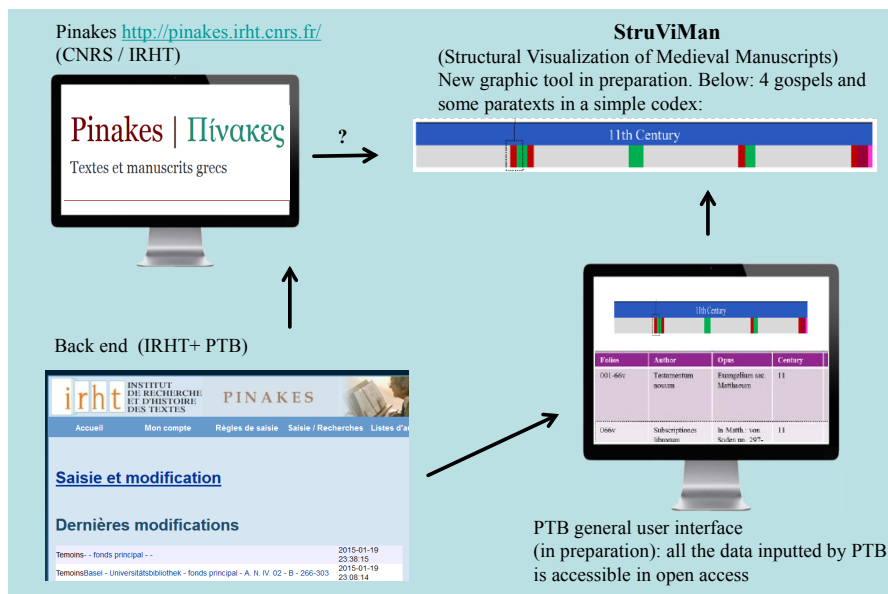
Pinakes http://pinakes.irht.cnrs.fr/
(CNRS / IRHT)

Pinakes | Πίνακες
Textes et manuscrits grecs

?

StruViMan
(Structural Visualization of Medieval Manuscripts)
New graphic tool in preparation. Below: 4 gospels and some paratexts in a simple codex:

11th Century

Back end (IRHT+ PTB)

irht INSTITUT DE RECHERCHE ET D'HISTOIRE DES TEXTES
PINAKES

Accueil | Mon compte | Règles de saisie | Saisie / Recherches | Listes d'a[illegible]

Saisie et modification

Dernières modifications

| | |
|---|---|
| Temoins - - fonds principal - - | 2015-01-19 23:38:15 |
| Temoins Basel - Universitätsbibliothek - fonds principal - A. N. IV. 02 - B - 266-303 | 2015-01-19 23:08:14 |

11th Century

| Folios | Author | Opus | Century |
|---|---|---|---|
| 001-66v | Testamentum novum | Evangelium sec. Matthaeum | 11 |
| 066v | Subscriptiones librorum | In Matth.: von Soden nr. 297- | 11 |

PTB general user interface
(in preparation): all the data inputted by PTB is accessible in open access